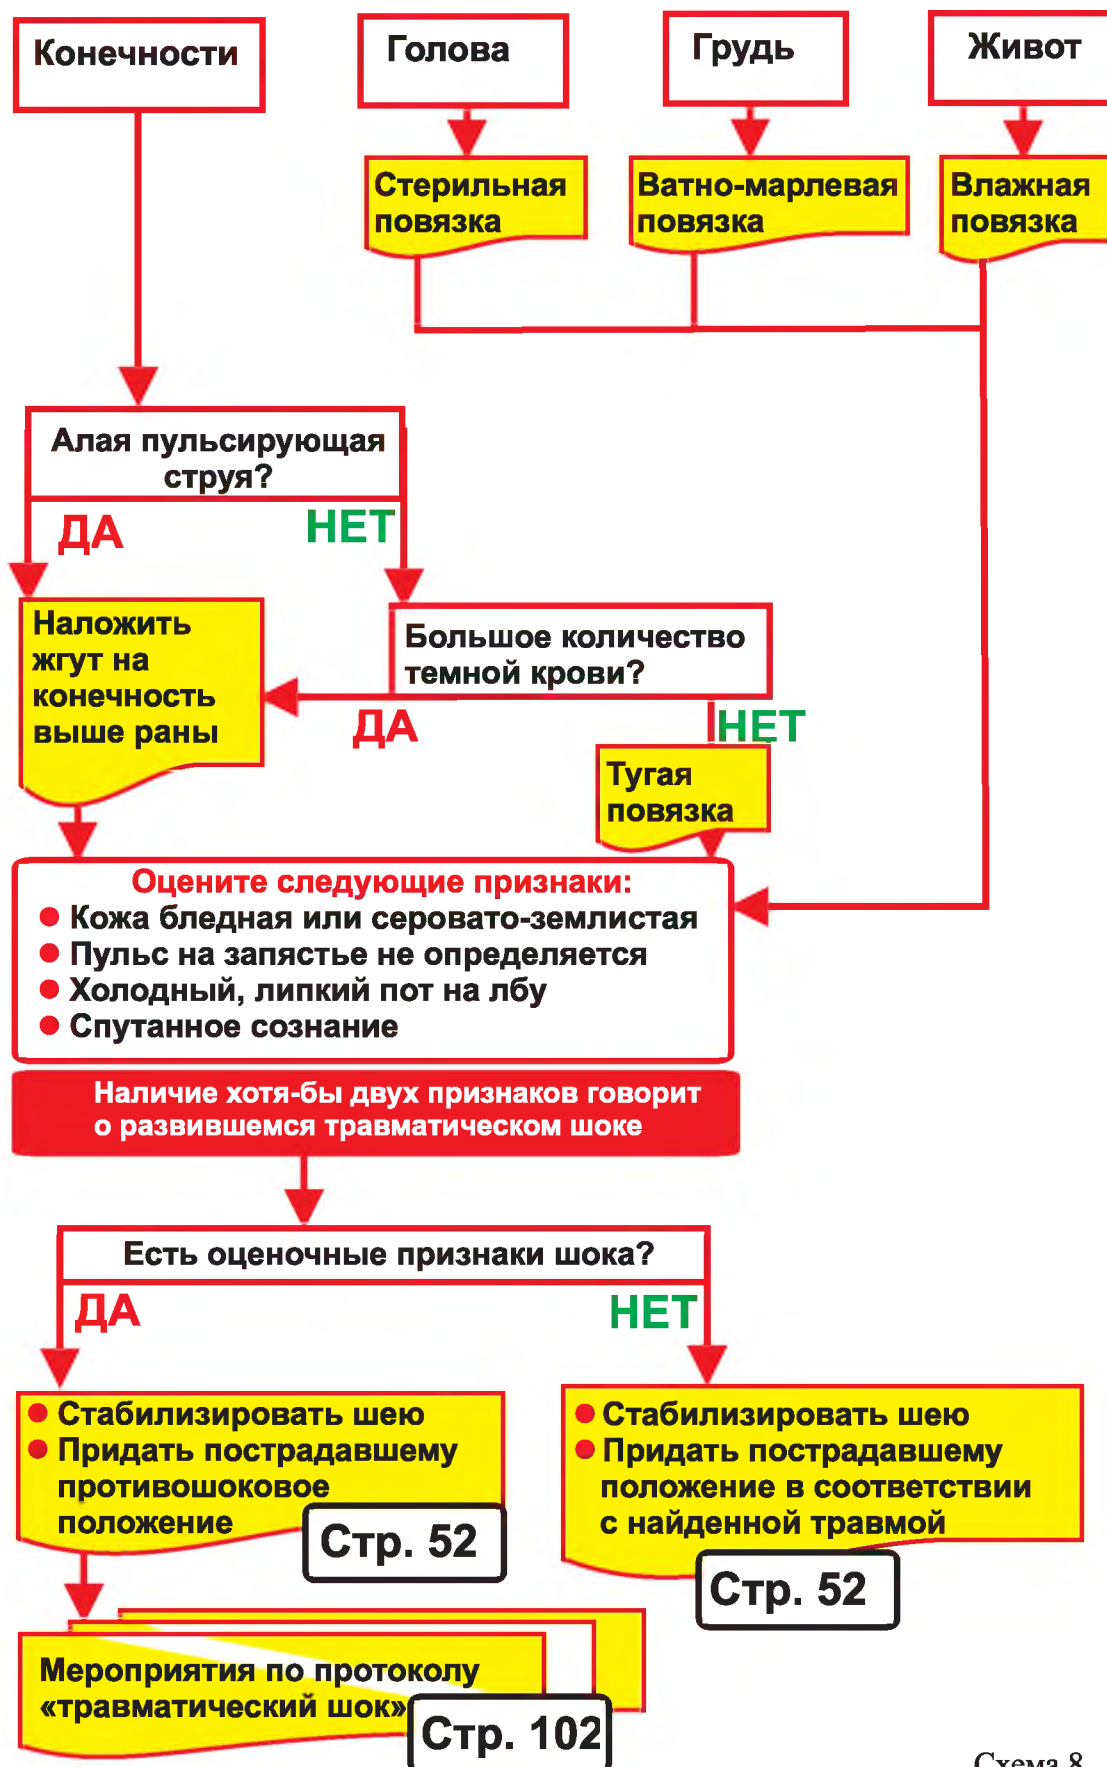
Конечности

Голова

Грудь

Живот

Стерильная повязка

Ватно-марлевая повязка

Влажная повязка

Алая пульсирующая струя?

ДА

НЕТ

Наложить жгут на конечность выше раны

Большое количество темной крови?

ДА

НЕТ

Тугая повязка

Оцените следующие признаки:
● Кожа бледная или серовато-землистая
● Пульс на запястье не определяется
● Холодный, липкий пот на лбу
● Спутанное сознание

Наличие хотя-бы двух признаков говорит о развившемся травматическом шоке

Есть оценочные признаки шока?

ДА

НЕТ

● Стабилизировать шею
● Придать пострадавшему противошоковое положение

Стр. 52

● Стабилизировать шею
● Придать пострадавшему положение в соответствии с найденной травмой

Стр. 52

Мероприятия по протоколу «травматический шок»

Стр. 102

Схема 8